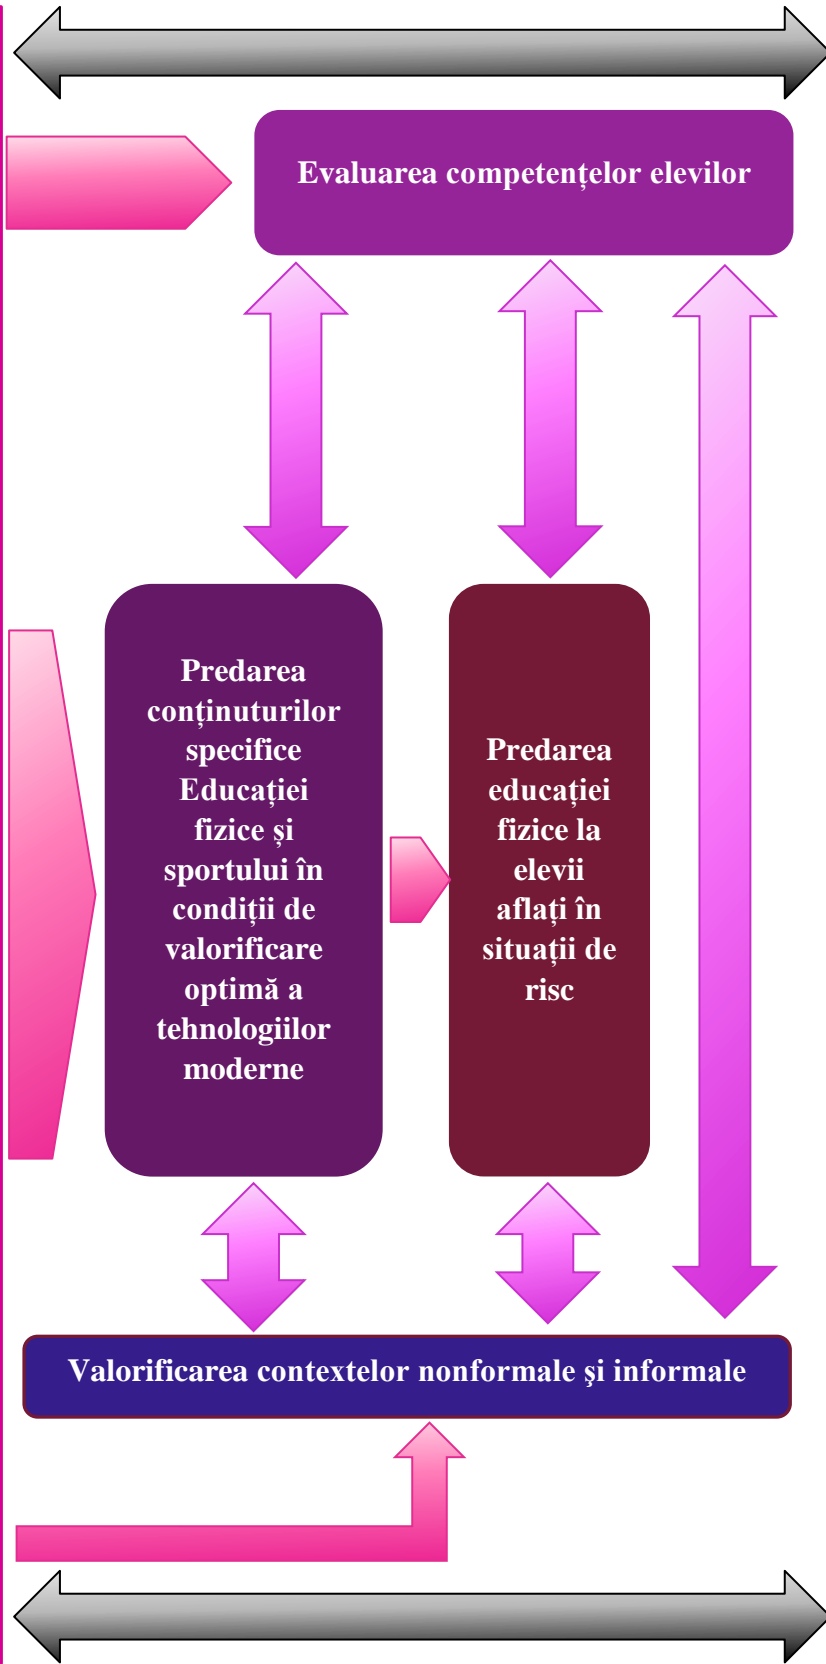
Evaluarea competențelor elevilor

Predarea conținuturilor specifice Educației fizice și sportului în condiții de valorificare optimă a tehnologiilor moderne

Predarea educației fizice la elevii aflați în situații de risc

Valorificarea contextelor nonformale și informale